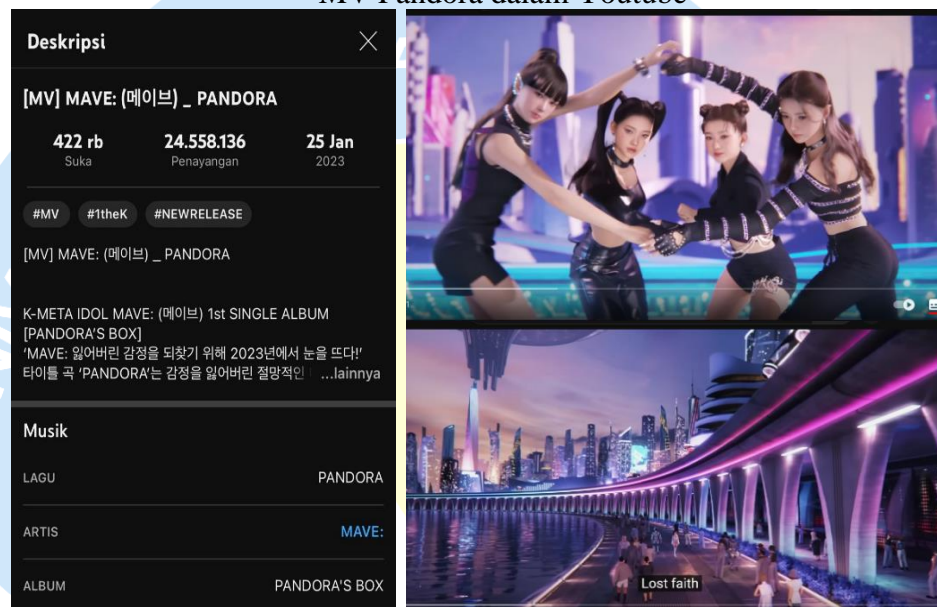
MV Pandora dalam Youtube

Deskripsi

[MV] MAVE: (메이브) _ PANDORA

422 rb
Suka

24.558.136
Penayangan

25 Jan
2023

#MV #1theK #NEWRELEASE

[MV] MAVE: (메이브) _ PANDORA

K-META IDOL MAVE: (메이브) 1st SINGLE ALBUM [PANDORA'S BOX]
'MAVE: 잃어버린 감정을 되찾기 위해 2023년에서 눈을 뜨다!'
타이틀 곡 'PANDORA'는 감정을 잃어버린 절망적인 ...lainnya

Musik

LAGU PANDORA

ARTIS MAVE:

ALBUM PANDORA'S BOX

Lost faith